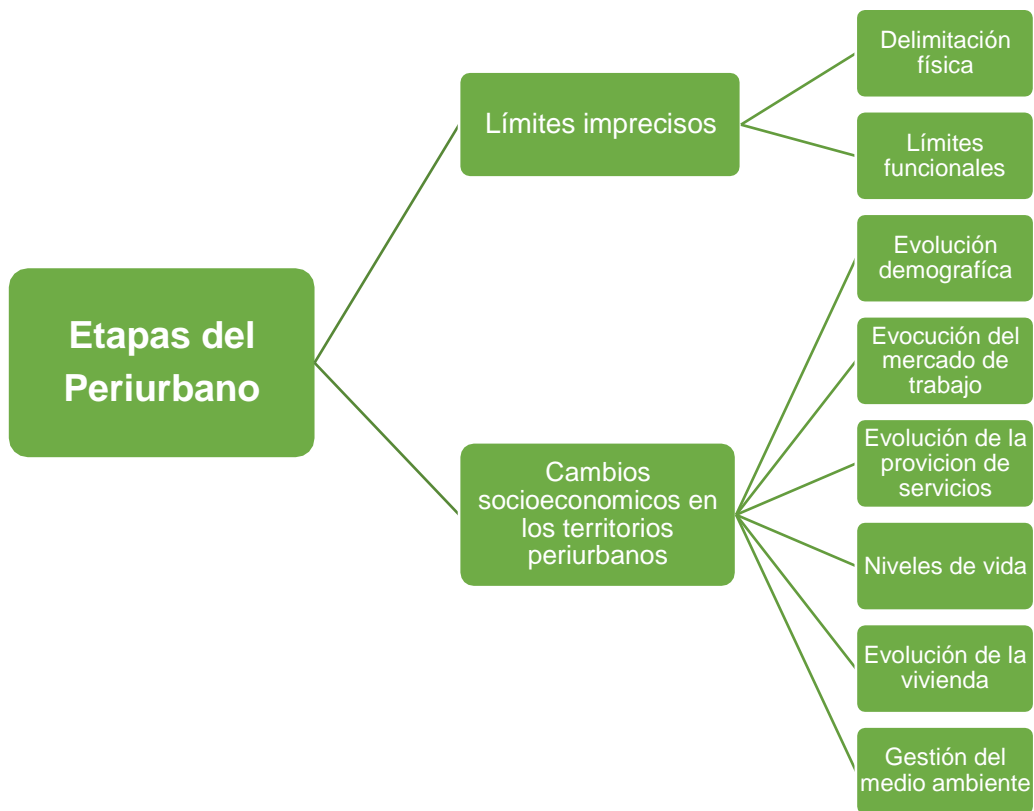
Etapas del Periurbano

Límites imprecisos

Delimitación física

Límites funcionales

Cambios socioeconomicos en los territorios periurbanos

Evolución demografíca

Evocución del mercado de trabajo

Evolución de la provicion de servicios

Niveles de vida

Evolución de la vivienda

Gestión del medio ambiente